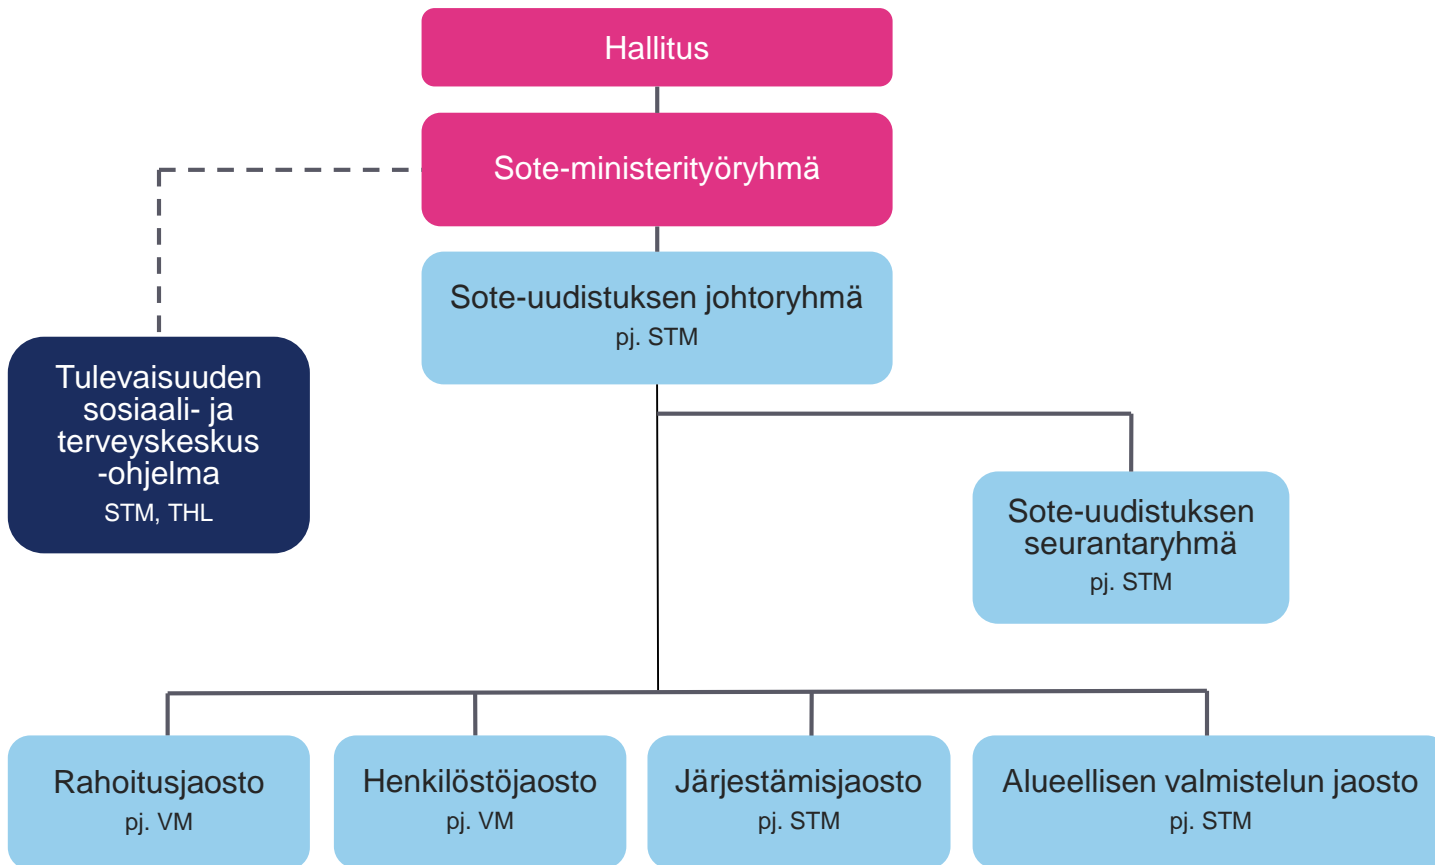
Hallitus

Sote-ministerityöryhmä

Sote-uudistuksen johtoryhmä
pj. STM

Tulevaisuuden sosiaali- ja terveyskeskus -ohjelma
STM, THL

Sote-uudistuksen seurantaryhmä
pj. STM

Rahoitusjaosto
pj. VM

Henkilöstöjaosto
pj. VM

Järjestämisjaosto
pj. STM

Alueellisen valmistelun jaosto
pj. STM